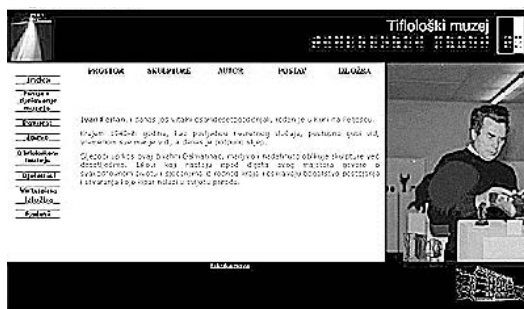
Tiflološki muzej

Index

Povijest djelovanje muzeja

Postav

Zbirke

Tiflološki muzej

Djelatnosti

Virtualna izložba

Suradnja

PROSTOR SKULPTURE AUTOR POSTAV IZLOŽBA

Ivan Rettan, rođen je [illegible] godine, rođen je u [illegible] na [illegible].

Krajem 1940-ih godine, kao posljedica nesretnog slučaja, postupno gubi vid, prvo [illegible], a danas je potpuno slijep.

Slijedeći upute, ovaj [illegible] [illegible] nadahnuto oblikuje skulpture već desetljećima. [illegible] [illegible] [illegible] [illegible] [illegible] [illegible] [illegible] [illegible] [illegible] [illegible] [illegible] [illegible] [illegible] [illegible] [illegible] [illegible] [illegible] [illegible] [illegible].

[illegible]